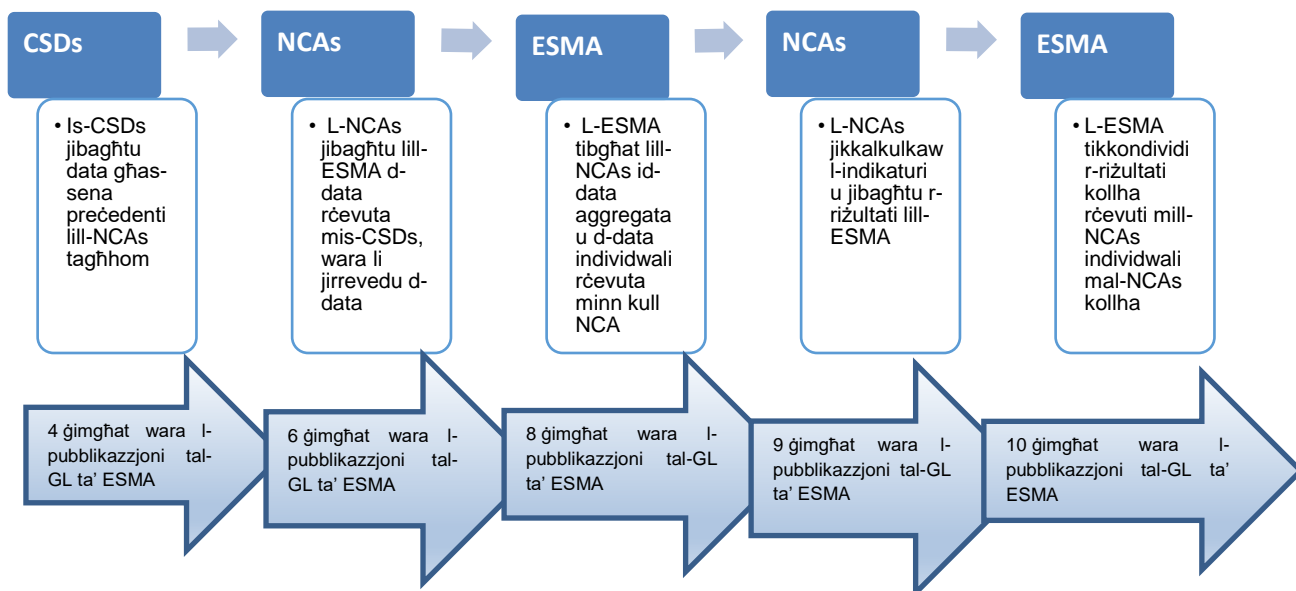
CSDs

• Is-CSDs jibagħtu data għas-sena preċedenti lill-NCAs tagħhom

4 ġimgħat wara l-pubblikazzjoni tal-GL ta' ESMA

NCAs

• L-NCAs jibagħtu lill-ESMA d-data rċevuta mis-CSDs, wara li jirrevedu d-data

6 ġimgħat wara l-pubblikazzjoni tal-GL ta' ESMA

ESMA

• L-ESMA tibgħat lill-NCAs id-data aggregata u d-data individwali rċevuta minn kull NCA

8 ġimgħat wara l-pubblikazzjoni tal-GL ta' ESMA

NCAs

• L-NCAs jikkalkulkaw l-indikaturi u jibagħtu r-riżultati lill-ESMA

9 ġimgħat wara l-pubblikazzjoni tal-GL ta' ESMA

ESMA

• L-ESMA tikkondividi r-riżultati kollha rċevuti mill-NCAs individwali mal-NCAs kollha

10 ġimgħat wara l-pubblikazzjoni tal-GL ta' ESMA